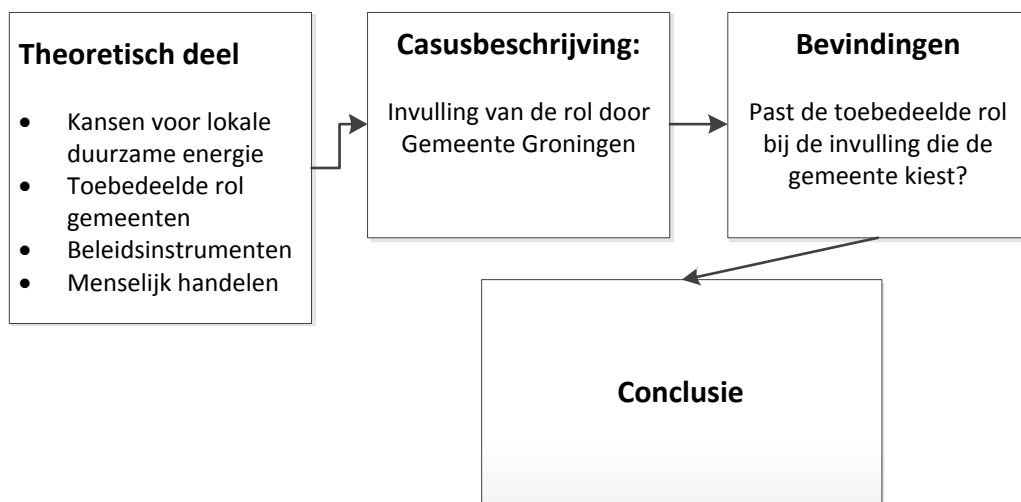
Theoretisch deel

- Kansen voor lokale duurzame energie
- Toebedeelde rol gemeenten
- Beleidsinstrumenten
- Menselijk handelen

Casusbeschrijving:

Invulling van de rol door Gemeente Groningen

Bevindingen

Past de toebedeelde rol bij de invulling die de gemeente kiest?

Conclusie